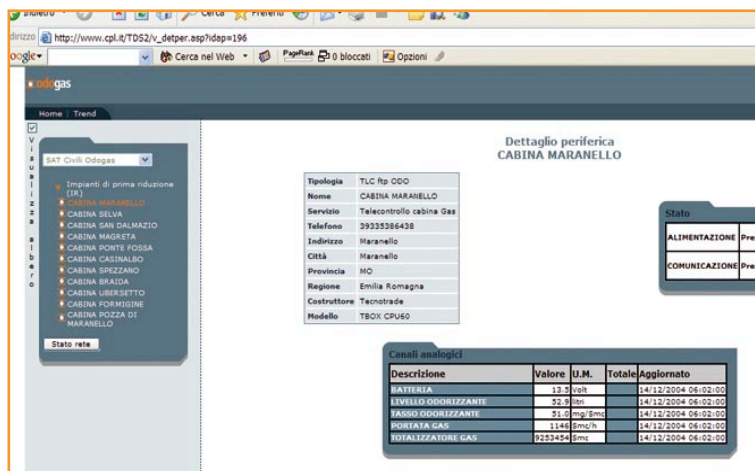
Indietro Cerca Preferiti

dirizzo http://www.cpl.it/TDS2/v_detper.asp?idap=196

oogle Cerca nel Web PageRank 0 bloccati Opzioni

odogas

Home | Trend

Visualizza albero

SAT Civili Odogas

Impianti di prima riduzione (IR)
CABINA MARANELLO
CABINA SELVA
CABINA SAN DALMAZIO
CABINA MAGRETA
CABINA PONTE FOSSA
CABINA CASINALBO
CABINA SPEZZANO
CABINA BRAIDA
CABINA UBERSETTO
CABINA FORMIGINE
CABINA POZZA DI MARANELLO

Stato rete

Dettaglio periferica
CABINA MARANELLO

| Tipologia | TLC ftp ODO |
|---|---|
| Nome | CABINA MARANELLO |
| Servizio | Telecontrollo cabina Gas |
| Telefono | 39335386438 |
| Indirizzo | Maranello |
| Città | Maranello |
| Provincia | MO |
| Regione | Emilia Romagna |
| Costruttore | Tecnotrade |
| Modello | TBOX CPU60 |

Stato

| ALIMENTAZIONE | Pre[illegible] |
|---|---|
| COMUNICAZIONE | Pre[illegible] |

Canali analogici

| Descrizione | Valore | U.M. | Totale | Aggiornato |
|---|---|---|---|---|
| BATTERIA | 13.5 | Volt | | 14/12/2004 06:02:00 |
| LIVELLO ODORIZZANTE | 52.9 | litri | | 14/12/2004 06:02:00 |
| TASSO ODORIZZANTE | 51.0 | mg/Smc | | 14/12/2004 06:02:00 |
| PORTATA GAS | 1146 | Smc/h | | 14/12/2004 06:02:00 |
| TOTALIZZATORE GAS | 9253454 | Smc | | 14/12/2004 06:02:00 |